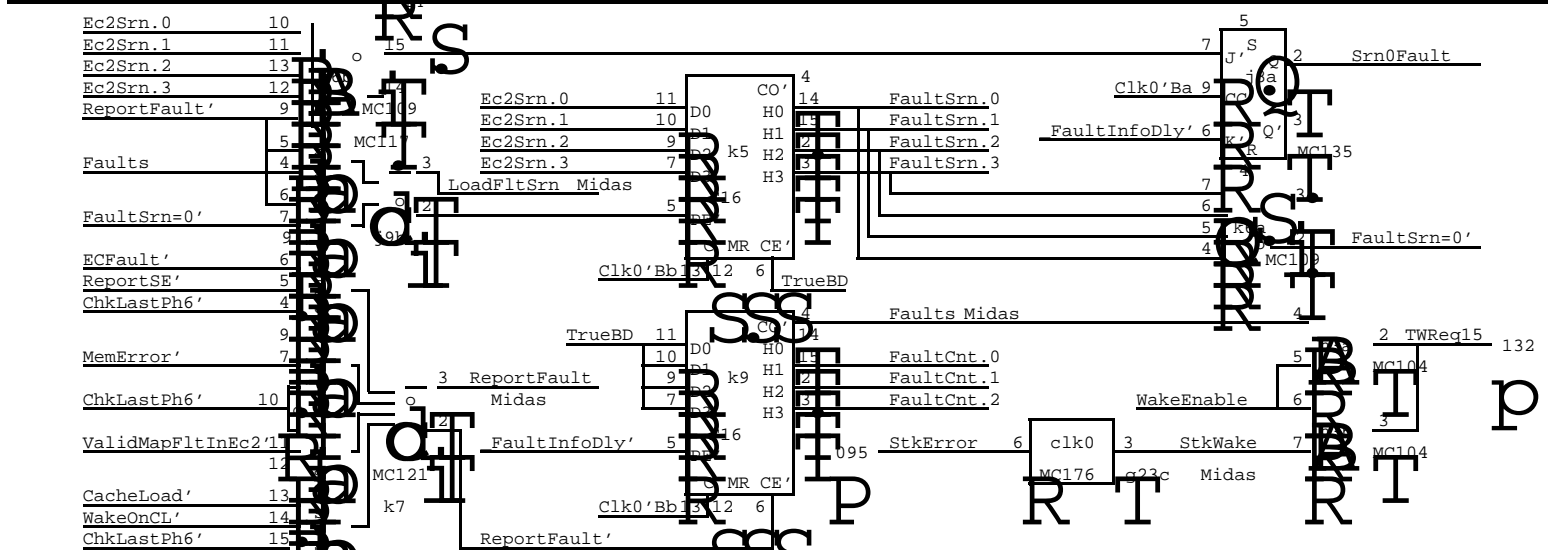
Ec2Srn.0 10
Ec2Srn.1 11
Ec2Srn.2 13
Ec2Srn.3 12
ReportFault' 9
5
Faults 4
6
FaultSrn=0' 7
9
ECFault' 6
ReportSE' 5
ChkLastPh6' 4
9
MemError' 7
ChkLastPh6' 10
ValidMapFltInEc2' 11
12
CacheLoad' 13
WakeOnCL' 14
ChkLastPh6' 15

15
MC109
MC111
3
LoadFltSrn Midas
2
k9b
3 ReportFault
Midas
2
MC121
k7
ReportFault'

Ec2Srn.0 11 D0
Ec2Srn.1 10 D1
Ec2Srn.2 9 D2
Ec2Srn.3 7 D3
5 PE
16
k5
CO' 4
H0 14
H1 15
H2 2
H3 3
MR CE'
Clk0'Bb 13 12 6
TrueBD

TrueBD 11 D0
10 D1
9 D2
7 D3
FaultInfoDly' 5 PE
16
k9
CO' 4
H0 14
H1 15
H2 2
H3 3
MR CE'
Clk0'Bb 13 12 6
095

FaultSrn.0
FaultSrn.1
FaultSrn.2
FaultSrn.3
Faults Midas
FaultCnt.0
FaultCnt.1
FaultCnt.2
StkError 6
clk0
MC176
3 StkWake
g23c Midas

5
S
7 J'
2 Srn0Fault
Clk0'Ba 9 CC
j8a
FaultInfoDly' 6 K'
Q'
3
R
MC135
4
7
3
6
5 k6a
4
MC109
FaultSrn=0'
4
5
2 TWReq15
132
MC104
WakeEnable 6
3
7
MC104